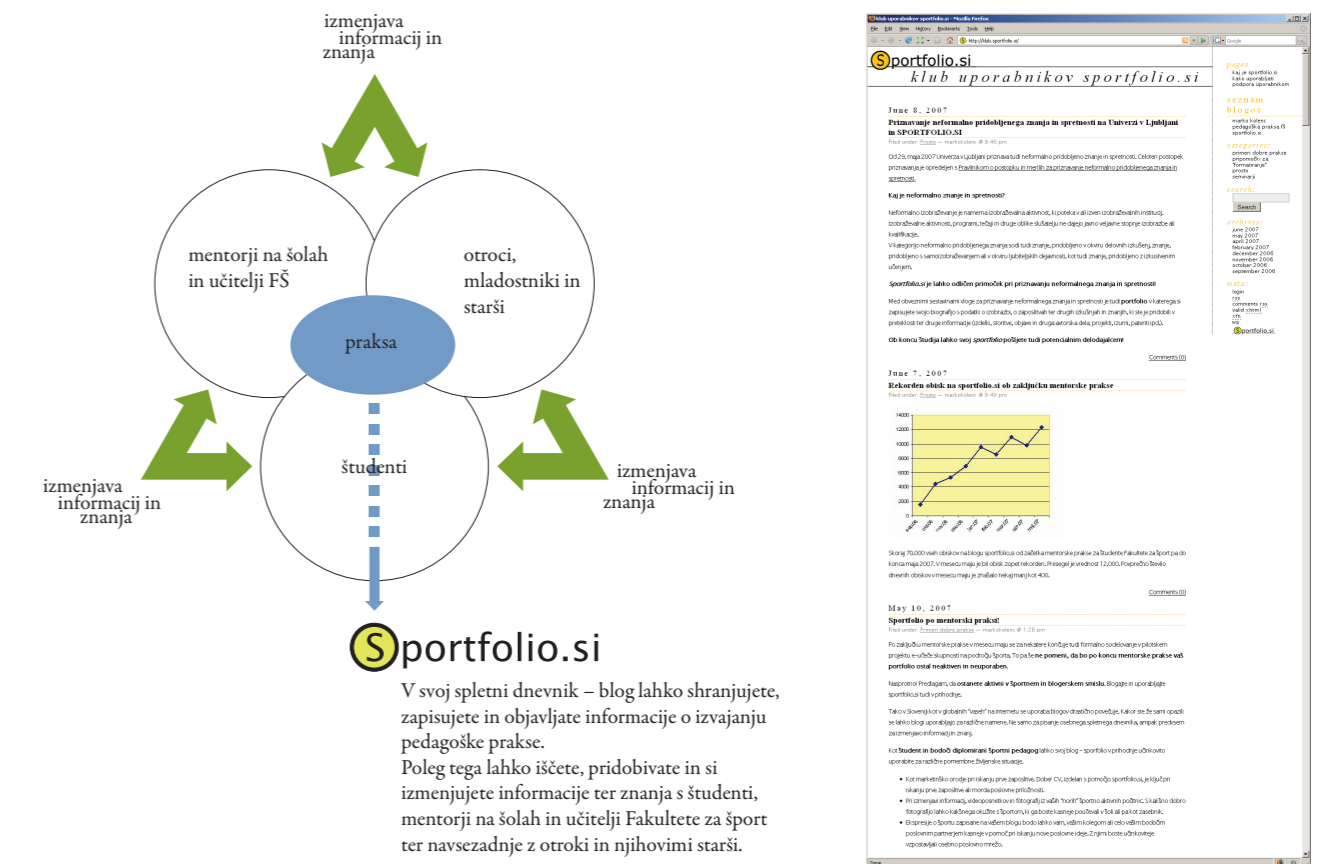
izmenjava informacij in znanja

mentorji na šolah in učitelji FŠ

otroci, mladostniki in starši

praksa

študenti

izmenjava informacij in znanja

izmenjava informacij in znanja

Sportfolio.si

V svoj spletni dnevnik – blog lahko shranjujete, zapisujete in objavljate informacije o izvajanju pedagoške prakse.
Poleg tega lahko iščete, pridobivate in si izmenjujete informacije ter znanja s študenti, mentorji na šolah in učitelji Fakultete za šport ter navsezadnje z otroki in njihovimi starši.

klub uporabnikov sportfolio.si - Mozilla Firefox

File Edit View History Bookmarks Tools Help

http://klub.sportfolio.si/

Sportfolio.si

klub uporabnikov sportfolio.si

June 8, 2007

Priznavanje neformalno pridobljenega znanja in spretnosti na Univerzi v Ljubljani in SPORTFOLIO.SI

Filed under: Prosto — markokolenc @ 8:46 pm

Od 29. maja 2007 Univerza v Ljubljani priznava tudi neformalno pridobljeno znanje in spretnosti. Celoten postopek priznavanja je opredeljen s Pravilnikom o postopku in merilih za priznavanje neformalno pridobljenega znanja in spretnosti.

Kaj je neformalno znanje in spretnosti?

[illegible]

Sportfolio.si je lahko odličen primoček pri priznavanju neformalnega znanja in spretnosti!

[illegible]

Ob koncu študija lahko svoj sportfolio pošljete tudi potencialnim delodajalcem!

Comments (0)

June 7, 2007

Rekorden obisk na sportfolio.si ob zaključku mentorske prakse

Filed under: Prosto — markokolenc @ 8:40 pm

14000
12000
10000
8000
6000
4000
2000
0

Skoraj 70.000 vseh obiskov na blogu sportfolio.si od začetka mentorske prakse za študente Fakultete za šport pa do konca maja 2007. V mesecu maju je bil obisk zopet rekorden. Presegel je vrednost 12.000. Povprečno število dnevnih obiskov v mesecu maju je znašalo nekaj manj kot 400.

Comments (0)

May 10, 2007

Sportfolio po mentorski praksi!

Filed under: Primeri dobre prakse — markokolenc @ 1:28 pm

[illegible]

pages
kaj je sportfolio.si
kako uporabljati
podpora uporabnikom

seznam blogov
marko kolenc
pedagoška praksa FŠ
sportfolio.si

categories:
primeri dobre prakse
priporočki za "formatiranje"
prosto
seminarji

search:
Search

archives:
june 2007
may 2007
april 2007
february 2007
december 2006
november 2006
october 2006
september 2006

meta:
login
rss
comments rss
valid xhtml
xfn
wp
Sportfolio.si

Done